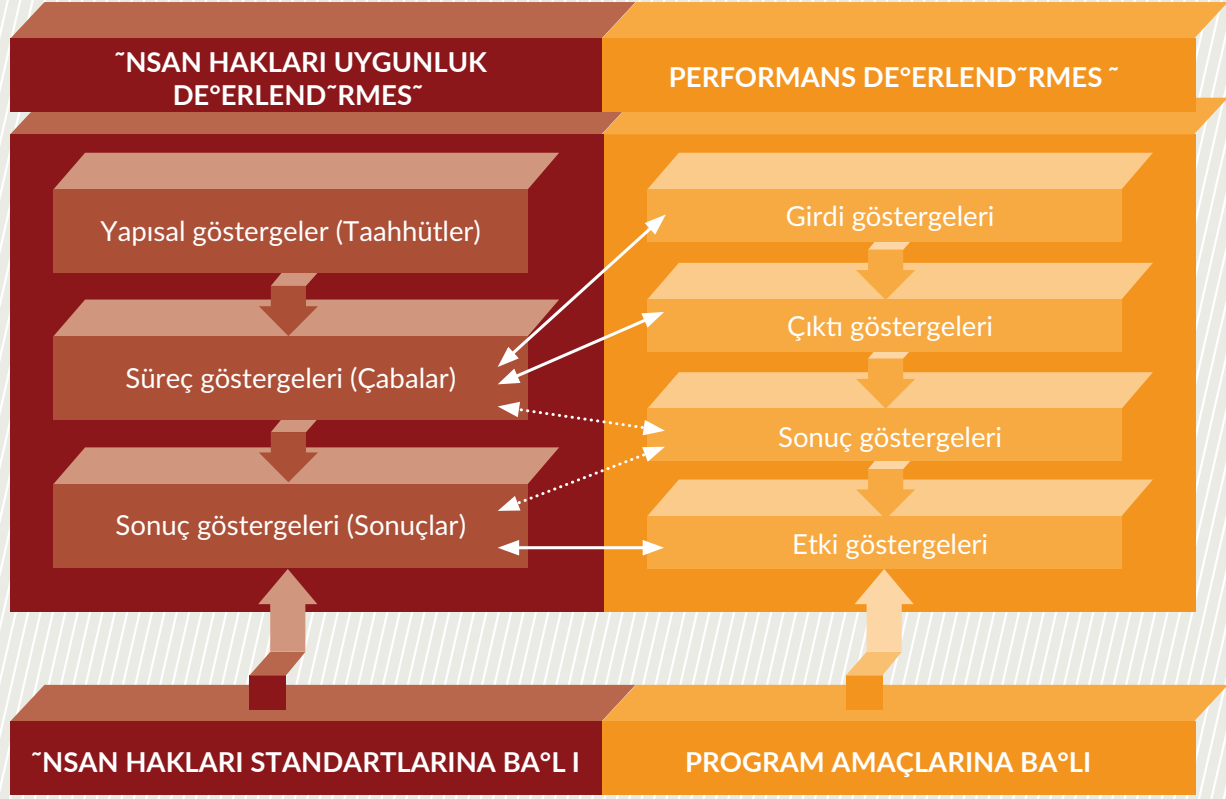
˜NSAN HAKLARI UYGUNLUK DE°ERLEND˜RMES˜

PERFORMANS DE°ERLEND˜RMES˜

Yapısal göstergeler (Taahhütler)

Süreç göstergeleri (Çabalar)

Sonuç göstergeleri (Sonuçlar)

Girdi göstergeleri

Çıktı göstergeleri

Sonuç göstergeleri

Etki göstergeleri

˜NSAN HAKLARI STANDARTLARINA BA°L I

PROGRAM AMAÇLARINA BA°LI